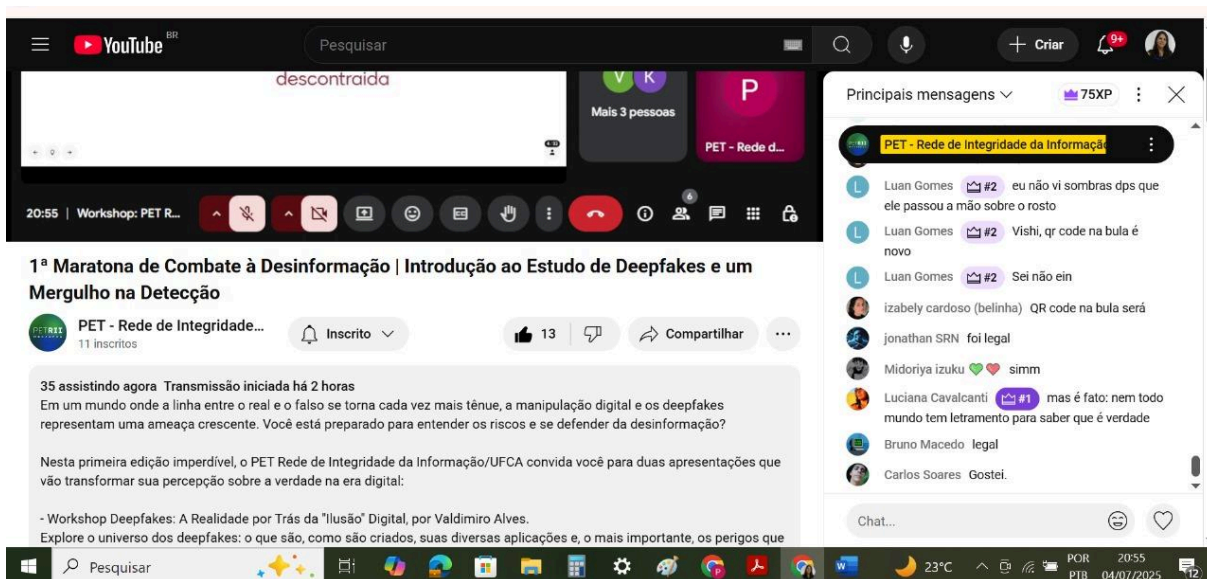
YouTube BR

Pesquisar

Criar

9+

descontraida

V K

Mais 3 pessoas

P

PET - Rede d...

20:55 | Workshop: PET R...

6

1ª Maratona de Combate à Desinformação | Introdução ao Estudo de Deepfakes e um Mergulho na Detecção

PET - Rede de Integridade...
11 inscritos

Inscrito

13

Compartilhar

35 assistindo agora Transmissão iniciada há 2 horas
Em um mundo onde a linha entre o real e o falso se torna cada vez mais tênue, a manipulação digital e os deepfakes representam uma ameaça crescente. Você está preparado para entender os riscos e se defender da desinformação?

Nesta primeira edição imperdível, o PET Rede de Integridade da Informação/UFCA convida você para duas apresentações que vão transformar sua percepção sobre a verdade na era digital:

- Workshop Deepfakes: A Realidade por Trás da "Ilusão" Digital, por Valdimiro Alves.
Explore o universo dos deepfakes: o que são, como são criados, suas diversas aplicações e, o mais importante, os perigos que

Principais mensagens

75XP

PET - Rede de Integridade da Informação

Luan Gomes #2 eu não vi sombras dps que ele passou a mão sobre o rosto

Luan Gomes #2 Vishi, qr code na bula é novo

Luan Gomes #2 Sei não ein

izabely cardoso (belinha) QR code na bula será

jonathan SRN foi legal

Midoriya izuku simm

Luciana Cavalcanti #1 mas é fato: nem todo mundo tem letramento para saber que é verdade

Bruno Macedo legal

Carlos Soares Gostei.

Chat...

Pesquisar

23°C

POR PTB

20:55 04/07/2025

12